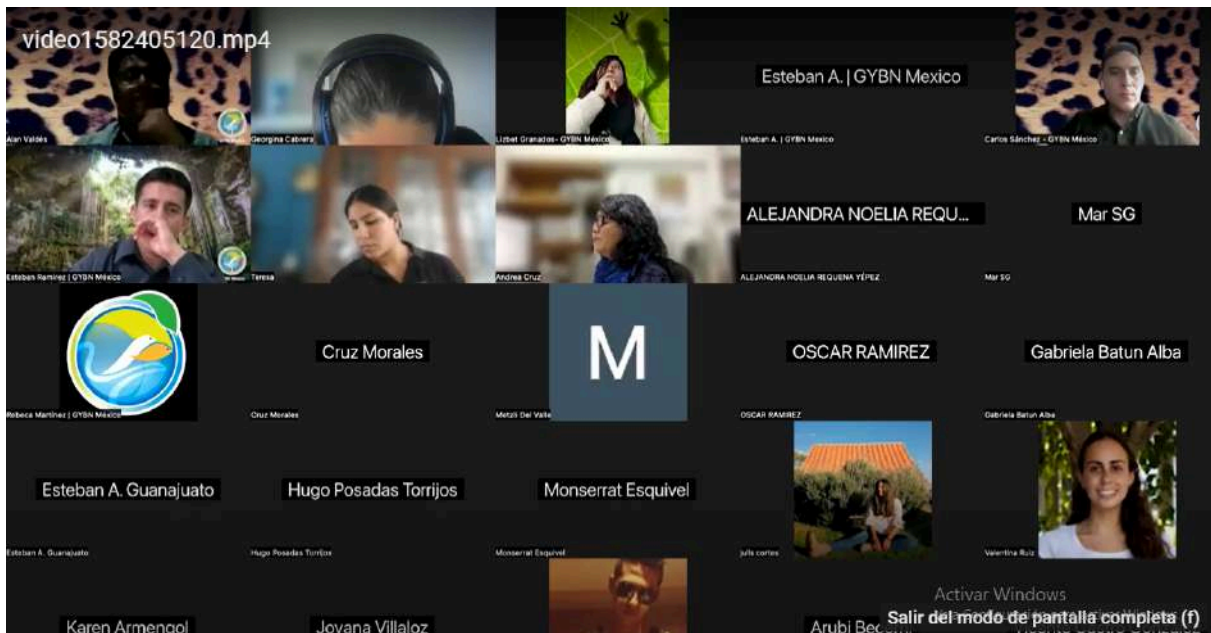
video1582405120.mp4

Alan Valdés

Georgina Cabrera

Lizbet Granados - GYBN México

Esteban A. | GYBN Mexico

Esteban A. | GYBN Mexico

Carlos Sánchez - GYBN México

Esteban Ramirez | GYBN México

Teresa

Andrea Cruz

ALEJANDRA NOELIA REQU...

ALEJANDRA NOELIA REQUENA YÉPEZ

Mar SG

Mar SG

Rebeca Martínez | GYBN México

Cruz Morales

Cruz Morales

M

Metzli Del Valle

OSCAR RAMIREZ

OSCAR RAMIREZ

Gabriela Batun Alba

Gabriela Batun Alba

Esteban A. Guanajuato

Esteban A. Guanajuato

Hugo Posadas Torrijos

Hugo Posadas Torrijos

Monserrat Esquivel

Monserrat Esquivel

julia cortes

Valentina Ruiz

Activar Windows

Karen Armengol

Jovana Villaloz

Arubi Bec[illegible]

Salir del modo de pantalla completa (f)